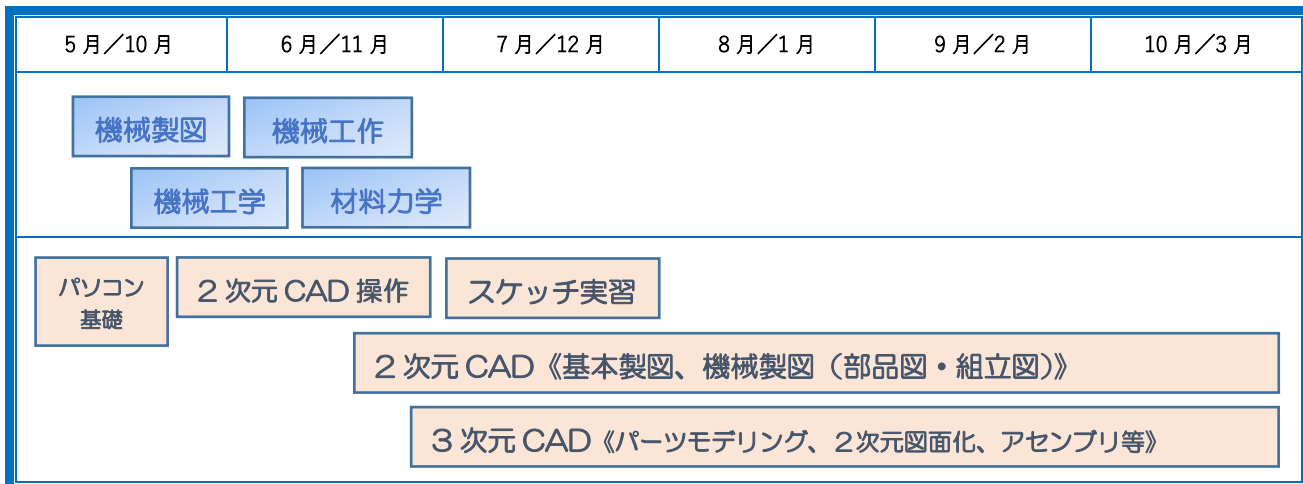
| 5月／10月 | 6月／11月 | 7月／12月 | 8月／1月 | 9月／2月 | 10月／3月 |
|---|---|---|---|---|---|

機械製図 機械工作
機械工学 材料力学

パソコン基礎 2次元CAD操作 スケッチ実習
2次元CAD《基本製図、機械製図（部品図・組立図）》
3次元CAD《パーツモデリング、2次元図面化、アセンブリ等》